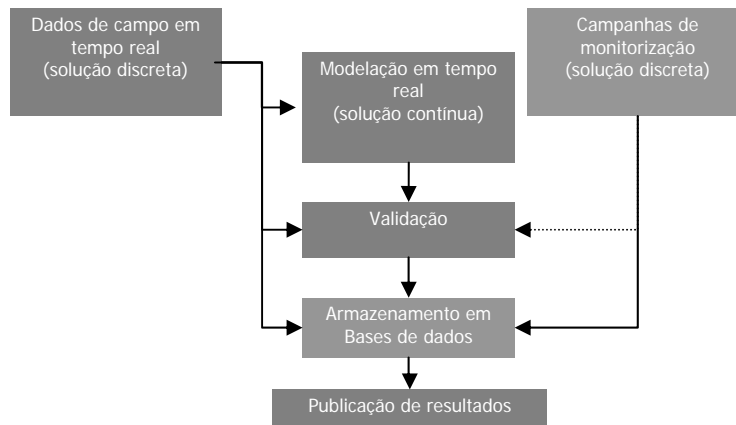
Dados de campo em tempo real (solução discreta)

Modelação em tempo real (solução contínua)

Campanhas de monitorização (solução discreta)

Validação

Armazenamento em Bases de dados

Publicação de resultados